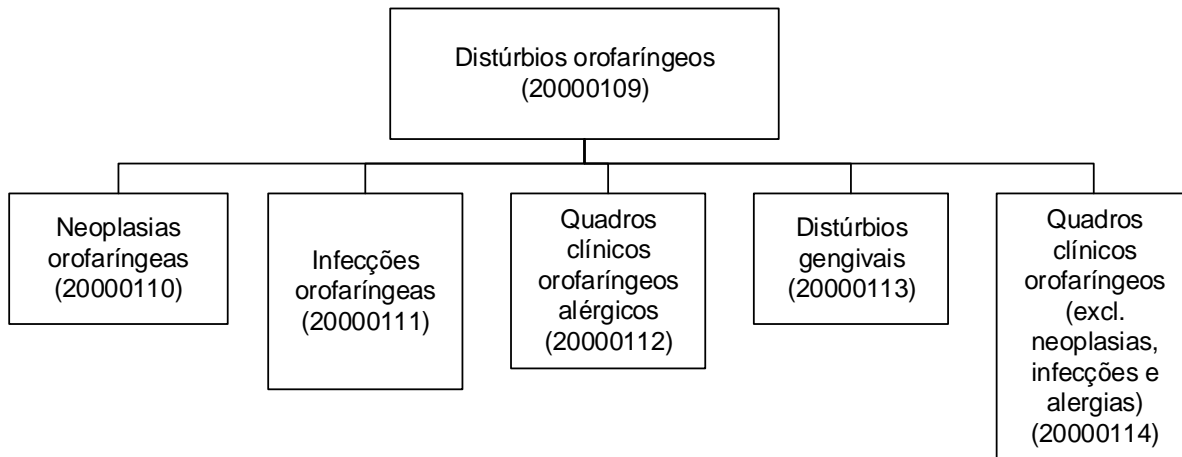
Distúrbios orofaríngeos (20000109)

Neoplasias orofaríngeas (20000110)

Infecções orofaríngeas (20000111)

Quadros clínicos orofaríngeos alérgicos (20000112)

Distúrbios gengivais (20000113)

Quadros clínicos orofaríngeos (excl. neoplasias, infecções e alergias) (20000114)